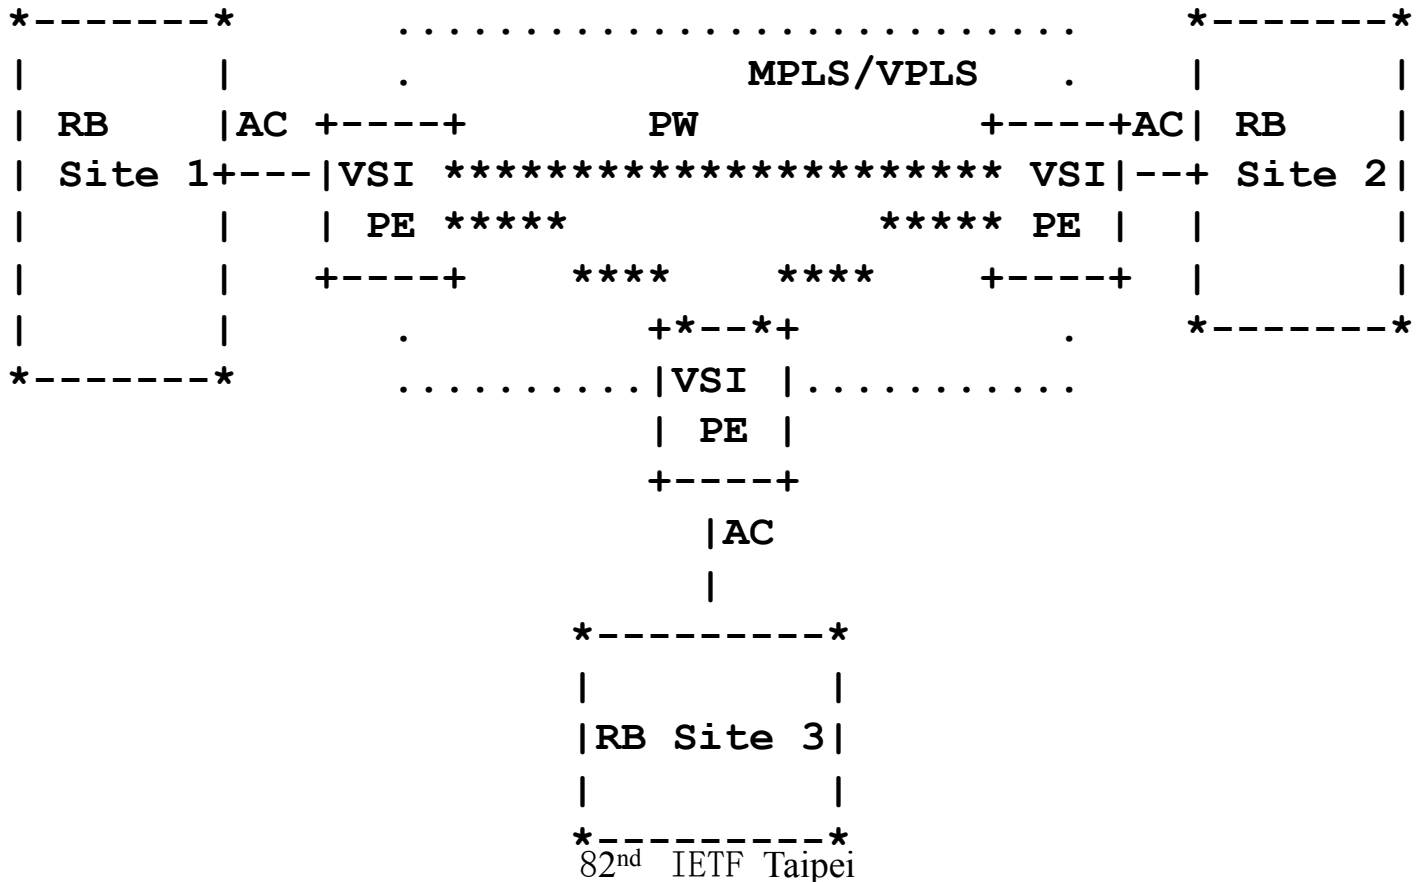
*-------*           ..........................         *-------*
|       |           .            MPLS/VPLS   .         |       |
| RB    |AC +----+          PW          +----+AC| RB    |
| Site 1+---|VSI ********************* VSI|--+ Site 2|
|       |   | PE *****          ***** PE |  |       |
|       |   +----+     ****    ****     +----+  |       |
|       |           .          +*--*+          .       *-------*
*-------*           ..........|VSI |...........
                               | PE |
                               +----+
                                 |AC
                                 |
                            *---------*
                            |         |
                            |RB Site 3|
                            |         |
                            *---------*

82nd IETF Taipei